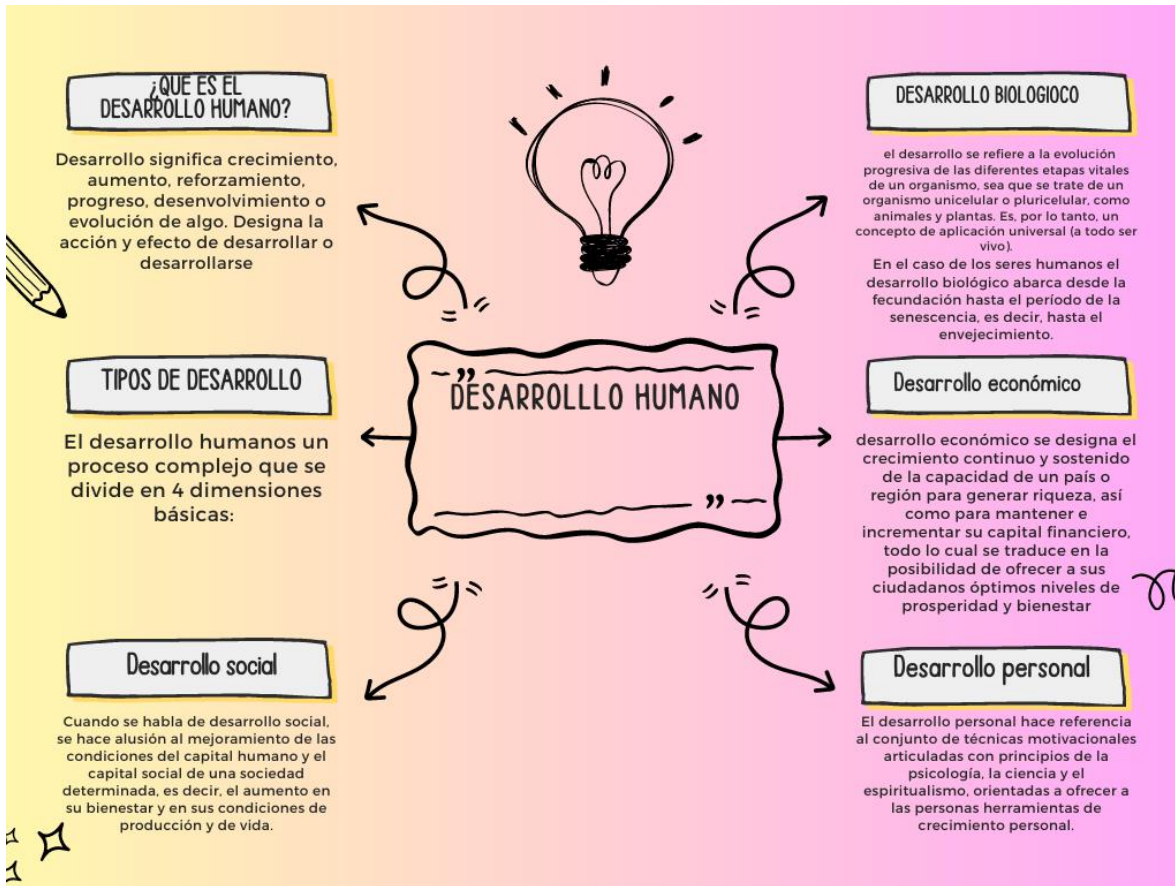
¿QUE ES EL DESARROLLO HUMANO?

Desarrollo significa crecimiento, aumento, reforzamiento, progreso, desenvolvimiento o evolución de algo. Designa la acción y efecto de desarrollar o desarrollarse

DESARROLLO BIOLOGIOCO

el desarrollo se refiere a la evolución progresiva de las diferentes etapas vitales de un organismo, sea que se trate de un organismo unicelular o pluricelular, como animales y plantas. Es, por lo tanto, un concepto de aplicación universal (a todo ser vivo).
En el caso de los seres humanos el desarrollo biológico abarca desde la fecundación hasta el período de la senescencia, es decir, hasta el envejecimiento.

TIPOS DE DESARROLLO

El desarrollo humanos un proceso complejo que se divide en 4 dimensiones básicas:

"DESARROLLLO HUMANO"

Desarrollo económico

desarrollo económico se designa el crecimiento continuo y sostenido de la capacidad de un país o región para generar riqueza, así como para mantener e incrementar su capital financiero, todo lo cual se traduce en la posibilidad de ofrecer a sus ciudadanos óptimos niveles de prosperidad y bienestar

Desarrollo social

Cuando se habla de desarrollo social, se hace alusión al mejoramiento de las condiciones del capital humano y el capital social de una sociedad determinada, es decir, el aumento en su bienestar y en sus condiciones de producción y de vida.

Desarrollo personal

El desarrollo personal hace referencia al conjunto de técnicas motivacionales articuladas con principios de la psicología, la ciencia y el espiritualismo, orientadas a ofrecer a las personas herramientas de crecimiento personal.